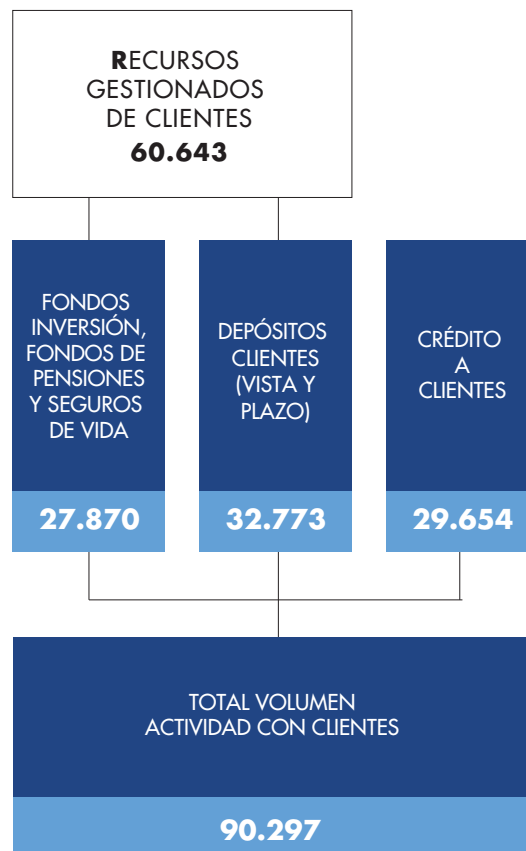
RECURSOS GESTIONADOS DE CLIENTES
60.643

FONDOS INVERSIÓN, FONDOS DE PENSIONES Y SEGUROS DE VIDA
27.870

DEPÓSITOS CLIENTES (VISTA Y PLAZO)
32.773

CRÉDITO A CLIENTES
29.654

TOTAL VOLUMEN ACTIVIDAD CON CLIENTES
90.297